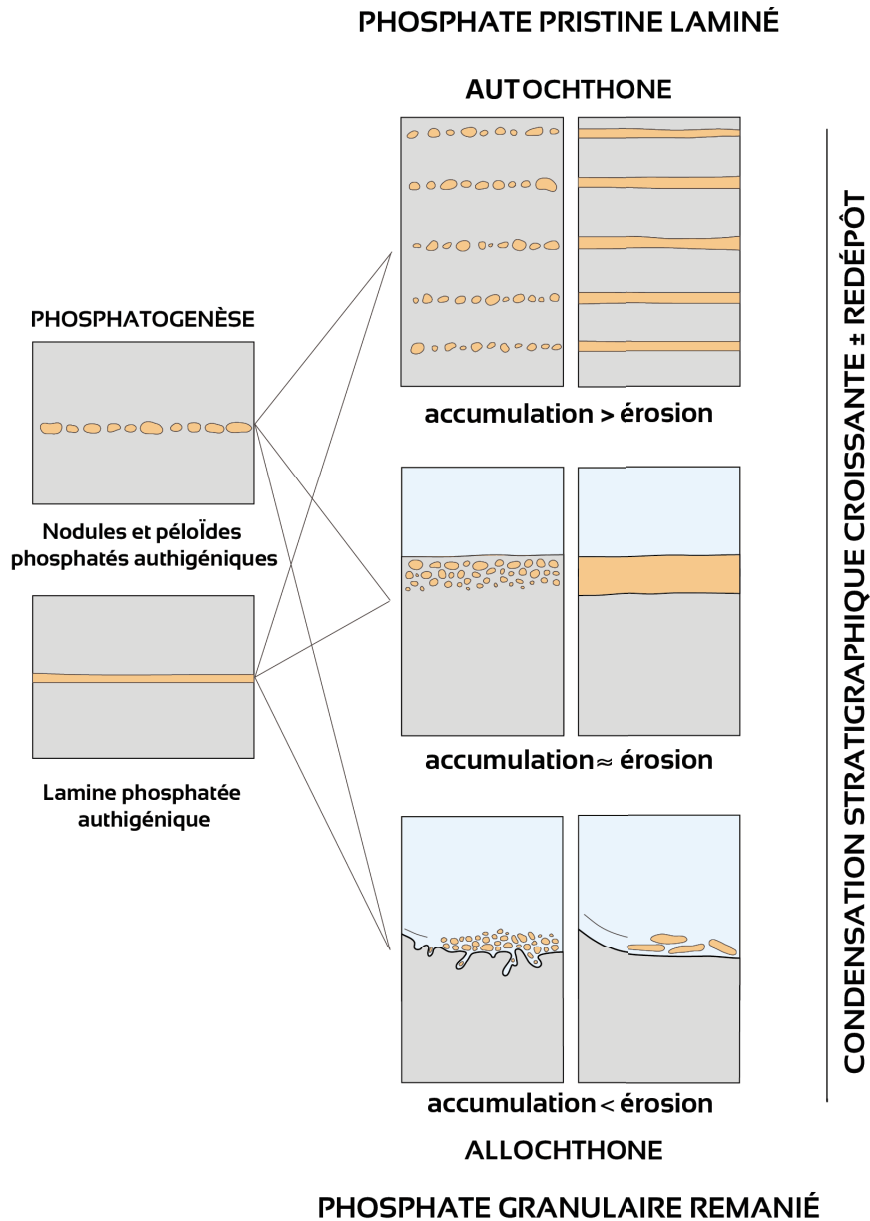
PHOSPHATE PRISTINE LAMINÉ

AUTOCHTHONE

PHOSPHATOGENÈSE

Nodules et péloÏdes phosphatés authigéniques

Lamine phosphatée authigénique

accumulation > érosion

accumulation ≈ érosion

accumulation < érosion

ALLOCHTHONE

PHOSPHATE GRANULAIRE REMANIÉ

CONDENSATION STRATIGRAPHIQUE CROISSANTE ± REDÉPÔT